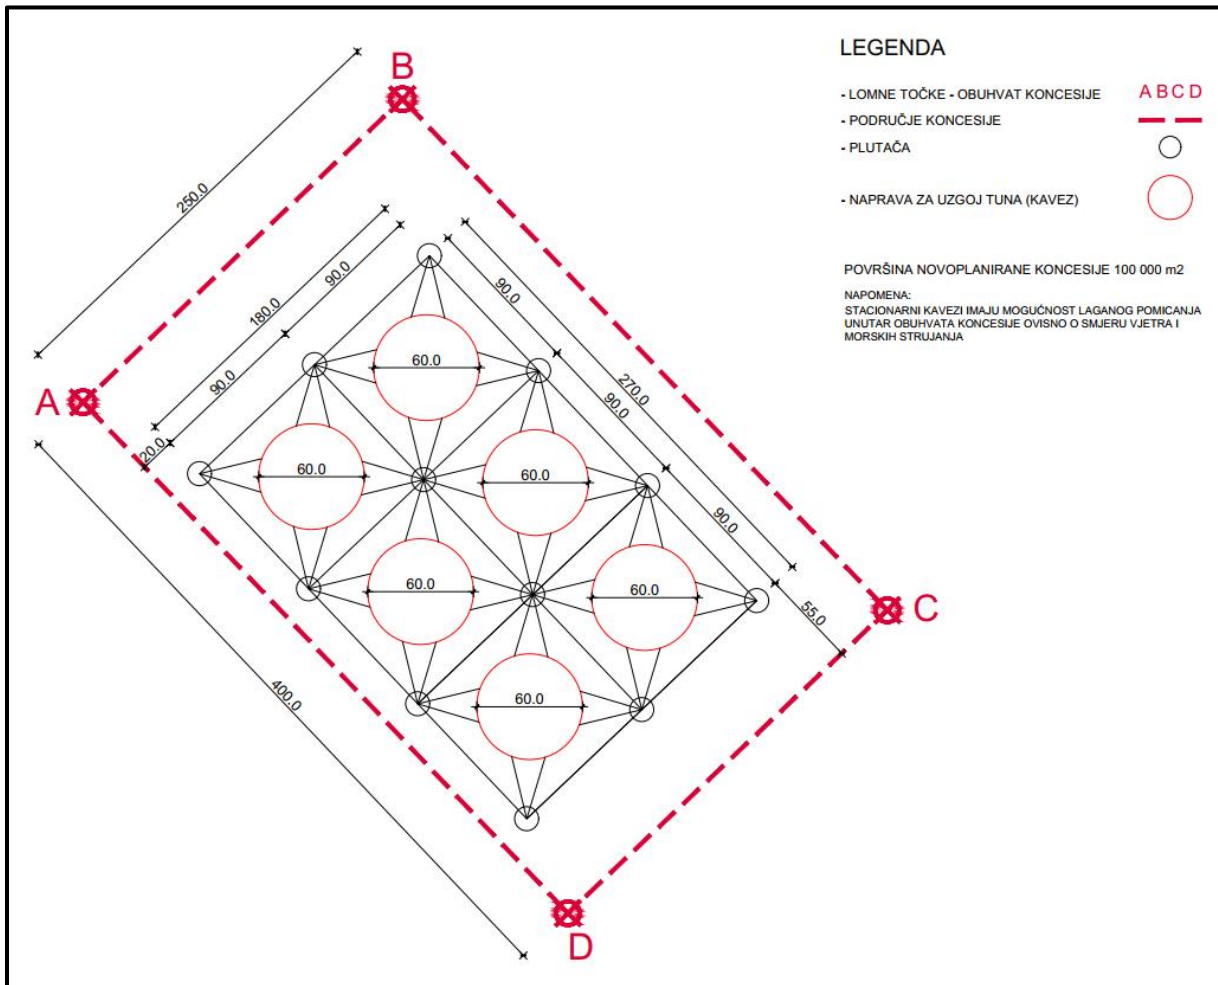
LEGENDA

- LOMNE TOČKE - OBUHVAT KONCESIJE    A B C D

- PODRUČJE KONCESIJE

- PLUTAČA

- NAPRAVA ZA UZGOJ TUNA (KAVEZ)

POVRŠINA NOVOPLANIRANE KONCESIJE 100 000 m2

NAPOMENA:
STACIONARNI KAVEZI IMAJU MOGUĆNOST LAGANOG POMICANJA UNUTAR OBUHVATA KONCESIJE OVISNO O SMJERU VJETRA I MORSKIH STRUJANJA

B

250.0

180.0

90.0

90.0

20.0

A

90.0

270.0

90.0

90.0

55.0

C

60.0

60.0

60.0

60.0

60.0

60.0

400.0

D